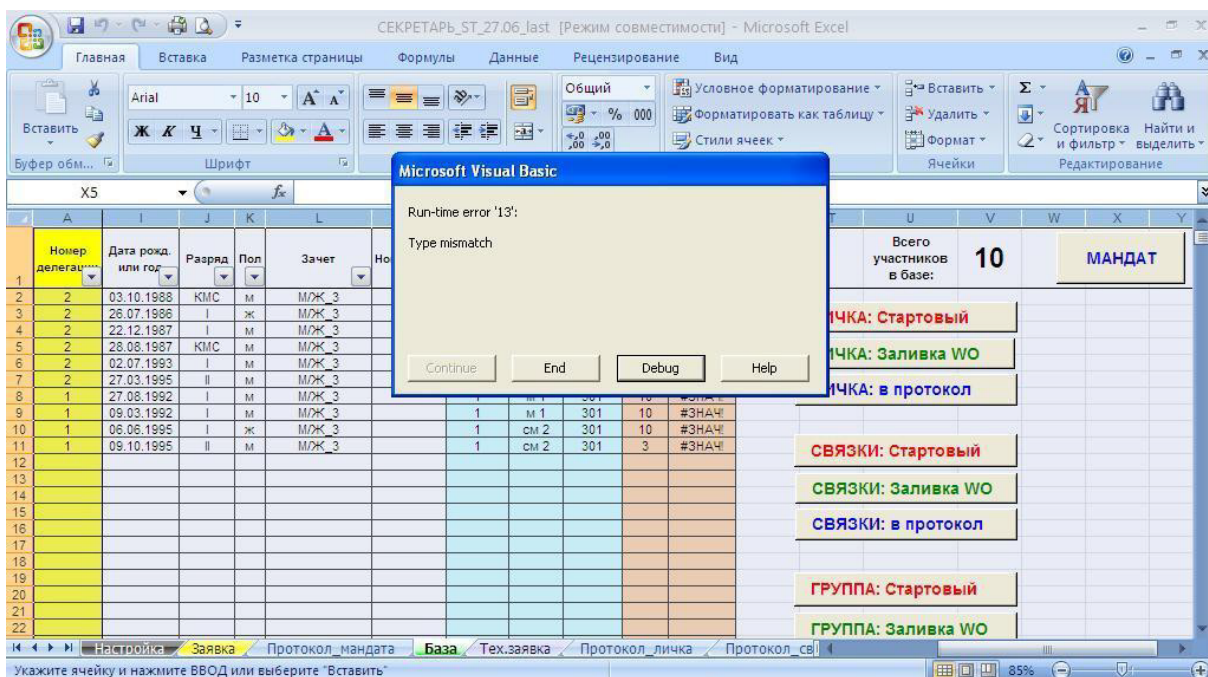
СЕКРЕТАРЬ_ST_27.06_last [Режим совместимости] - Microsoft Excel

Главная Вставка Разметка страницы Формулы Данные Рецензирование Вид

Вставить
Буфер обм...
Arial 10
Ж К Ч
Шрифт
Общий
% 000
Условное форматирование
Форматировать как таблицу
Стили ячеек
Вставить
Удалить
Формат
Ячейки
Сортировка и фильтр
Найти и выделить
Редактирование

X5 $f_x$

Microsoft Visual Basic

Run-time error '13':

Type mismatch

Continue End Debug Help

| | A | I | J | K | L | | | | | | U | V |
|---|---|---|---|---|---|---|---|---|---|---|---|---|
| 1 | Номер делегац | Дата рожд. или год | Разряд | Пол | Зачет | Но | | | | | Всего участников в базе: | 10 |
| 2 | 2 | 03.10.1988 | КМС | м | М/Ж_3 | | | | | | | |
| 3 | 2 | 26.07.1986 | I | ж | М/Ж_3 | | | | | | | |
| 4 | 2 | 22.12.1987 | I | м | М/Ж_3 | | | | | | | |
| 5 | 2 | 28.08.1987 | КМС | м | М/Ж_3 | | | | | | | |
| 6 | 2 | 02.07.1993 | I | м | М/Ж_3 | | | | | | | |
| 7 | 2 | 27.03.1995 | II | м | М/Ж_3 | | | | | | | |
| 8 | 1 | 27.08.1992 | I | м | М/Ж_3 | | | | | | | |
| 9 | 1 | 09.03.1992 | I | м | М/Ж_3 | | 1 | м 1 | 301 | 10 | #ЗНАЧ! | |
| 10 | 1 | 06.06.1995 | I | ж | М/Ж_3 | | 1 | см 2 | 301 | 10 | #ЗНАЧ! | |
| 11 | 1 | 09.10.1995 | II | м | М/Ж_3 | | 1 | см 2 | 301 | 3 | #ЗНАЧ! | |

МАНДАТ
ЛИЧКА: Стартовый
ЛИЧКА: Заливка WO
ЛИЧКА: в протокол
СВЯЗКИ: Стартовый
СВЯЗКИ: Заливка WO
СВЯЗКИ: в протокол
ГРУППА: Стартовый
ГРУППА: Заливка WO

Настройка Заявка Протокол_мандата База Тех.заявка Протокол_личка Протокол_св

Укажите ячейку и нажмите ВВОД или выберите "Вставить"
85%